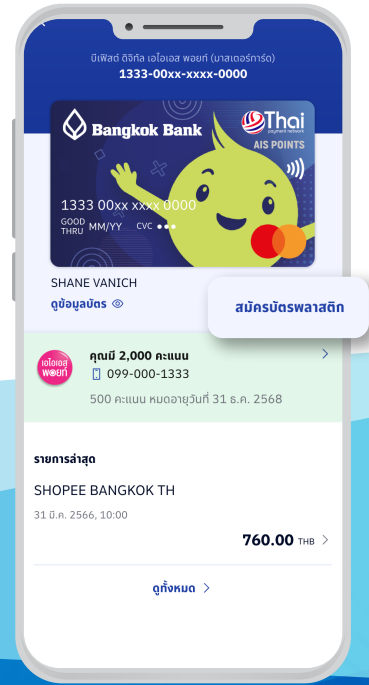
นีเฟิสต์ ดิจิทัล เอไอเอส พอยท์ (มาสเตอร์การ์ด)
1333-00xx-xxxx-0000

Bangkok Bank
Thai payment network
AIS POINTS
1333 00xx xxxx 0000
GOOD THRU MM/YY CVC •••

SHANE VANICH
ดูข้อมูลบัตร

สมัครบัตรพลาสติก

เอไอเอส พอยท์
คุณมี 2,000 คะแนน
099-000-1333
500 คะแนน หมดอายุวันที่ 31 ธ.ค. 2568

รายการล่าสุด
SHOPEE BANGKOK TH
31 มี.ค. 2566, 10:00
760.00 THB

ดูทั้งหมด